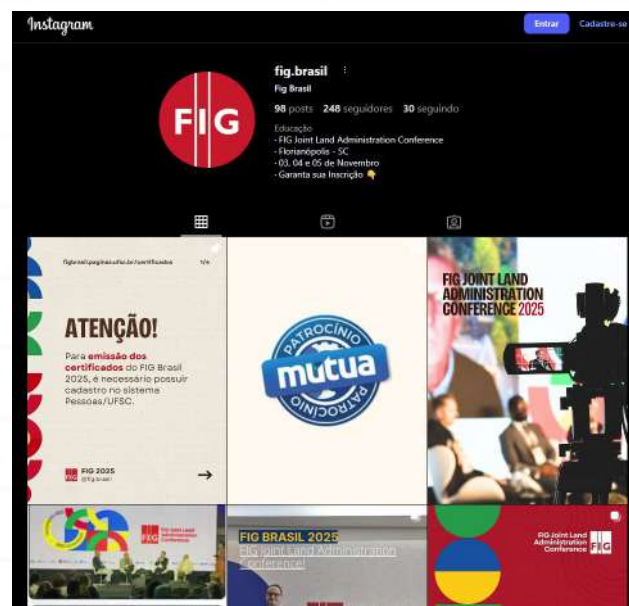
Instagram

Entrar Cadastre-se

fig.brasil

Fig Brasil

98 posts 248 seguidores 30 seguindo

Educação
- FIG Joint Land Administration Conference
- Florianópolis - SC
- 03, 04 e 05 de Novembro
- Garanta sua Inscrição 👇

FIG

figbrasil.paginas.ufsc.br/certificados 1/4

ATENÇÃO!

Para emissão dos certificados do FIG Brasil 2025, é necessário possuir cadastro no sistema Pessoas/UFSC.

FIG 2025
@fig.brasil

PATROCÍNIO
mutua
PATROCÍNIO

FIG JOINT LAND ADMINISTRATION CONFERENCE 2025

FIG Joint Land Administration Conference

FIG BRASIL 2025
FIG Joint Land Administration Conference!

FIG Joint Land Administration Conference FIG